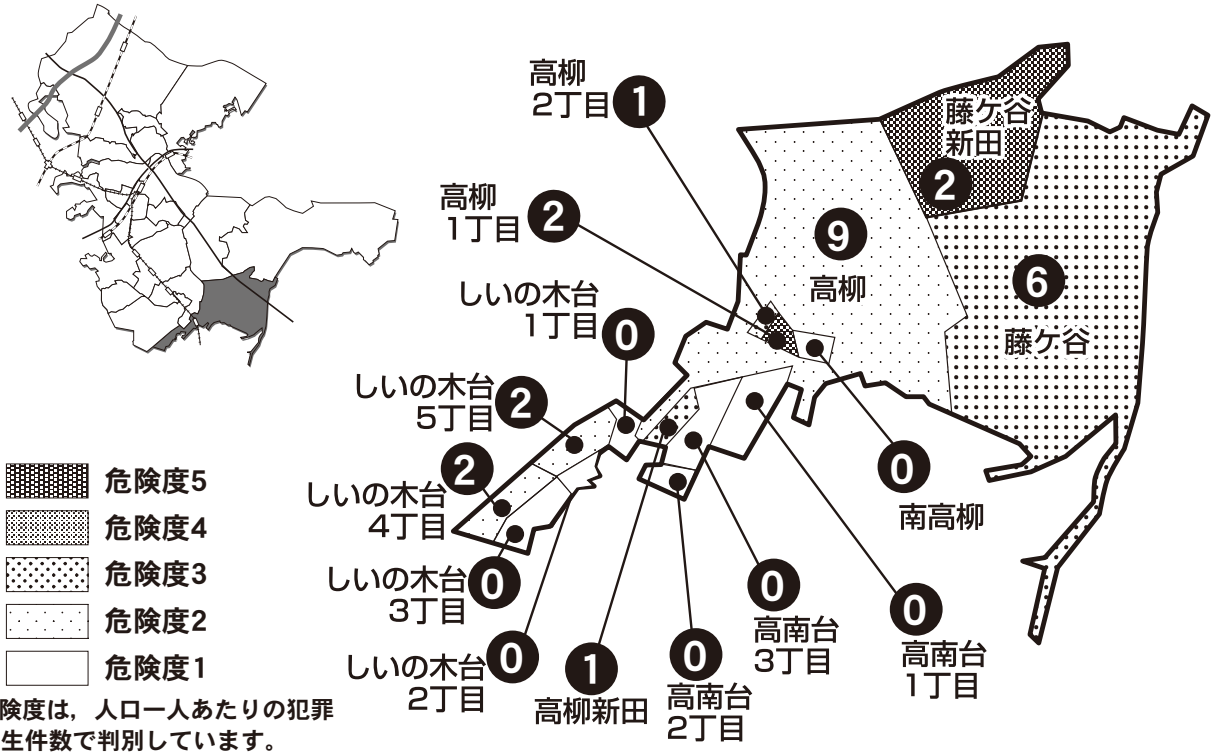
高柳
2丁目 1

藤ケ谷
新田
2

高柳
1丁目 2

9
高柳

6
藤ケ谷

しいの木台
1丁目 0

しいの木台
5丁目 2

2
しいの木台
4丁目

しいの木台 0
3丁目

0
南高柳

0
高南台
3丁目

0
高南台
1丁目

しいの木台 0
2丁目

1
高柳新田

0
高南台
2丁目

危険度5
危険度4
危険度3
危険度2
危険度1

険度は，人口一人あたりの犯罪
生件数で判別しています。